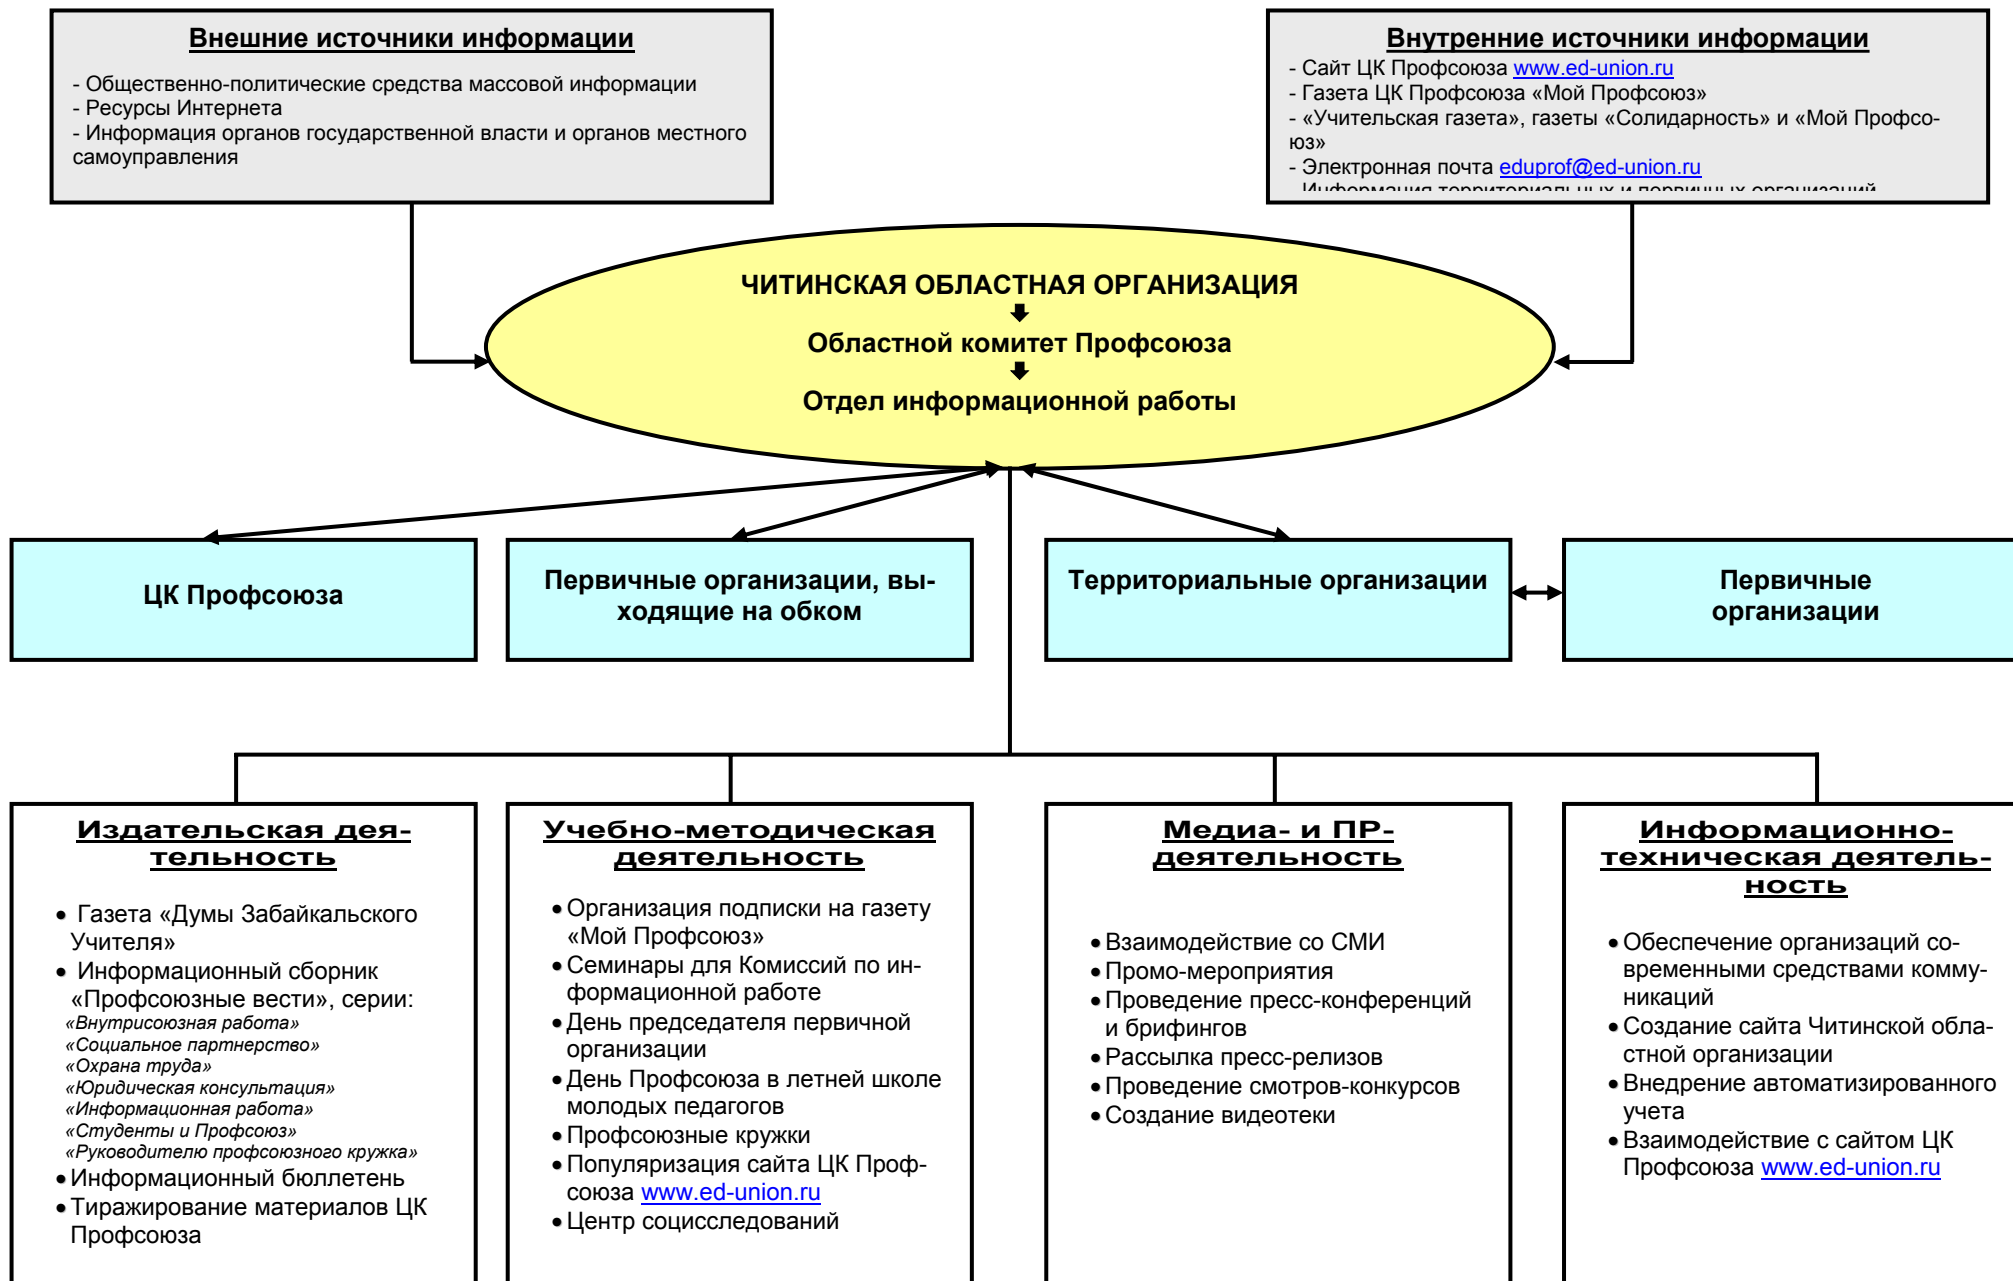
Внешние источники информации

- Общественно-политические средства массовой информации
- Ресурсы Интернета
- Информация органов государственной власти и органов местного самоуправления

Внутренние источники информации

- Сайт ЦК Профсоюза www.ed-union.ru
- Газета ЦК Профсоюза «Мой Профсоюз»
- «Учительская газета», газеты «Солидарность» и «Мой Профсоюз»
- Электронная почта eduprof@ed-union.ru
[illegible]

ЧИТИНСКАЯ ОБЛАСТНАЯ ОРГАНИЗАЦИЯ

Областной комитет Профсоюза

Отдел информационной работы

ЦК Профсоюза

Первичные организации, выходящие на обком

Территориальные организации

Первичные организации

Издательская деятельность

• Газета «Думы Забайкальского Учителя»
• Информационный сборник «Профсоюзные вести», серии:
«Внутрисоюзная работа»
«Социальное партнерство»
«Охрана труда»
«Юридическая консультация»
«Информационная работа»
«Студенты и Профсоюз»
«Руководителю профсоюзного кружка»
• Информационный бюллетень
• Тиражирование материалов ЦК Профсоюза

Учебно-методическая деятельность

• Организация подписки на газету «Мой Профсоюз»
• Семинары для Комиссий по информационной работе
• День председателя первичной организации
• День Профсоюза в летней школе молодых педагогов
• Профсоюзные кружки
• Популяризация сайта ЦК Профсоюза www.ed-union.ru
• Центр социсследований

Медиа- и ПР-деятельность

• Взаимодействие со СМИ
• Промо-мероприятия
• Проведение пресс-конференций и брифингов
• Рассылка пресс-релизов
• Проведение смотров-конкурсов
• Создание видеотеки

Информационно-техническая деятельность

• Обеспечение организаций современными средствами коммуникаций
• Создание сайта Читинской областной организации
• Внедрение автоматизированного учета
• Взаимодействие с сайтом ЦК Профсоюза www.ed-union.ru